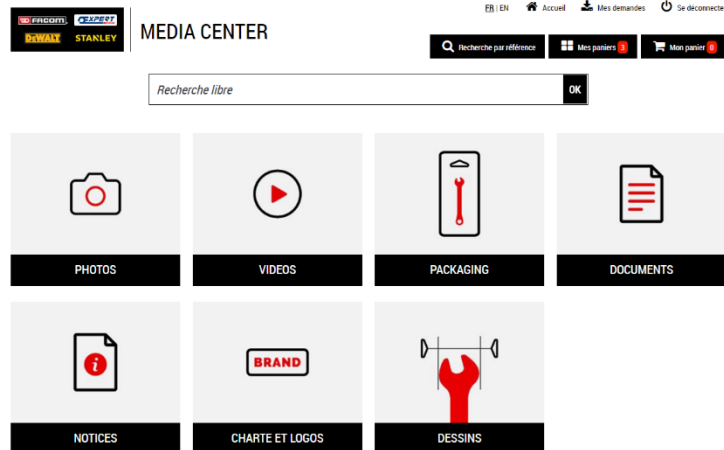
FACOM EXPERT DEWALT STANLEY

MEDIA CENTER

FR | EN Accueil Mes demandes Se déconnecte

Recherche par référence Mes paniers 3 Mon panier 0

Recherche libre OK

PHOTOS

VIDEOS

PACKAGING

DOCUMENTS

NOTICES

BRAND

CHARTE ET LOGOS

DESSINS